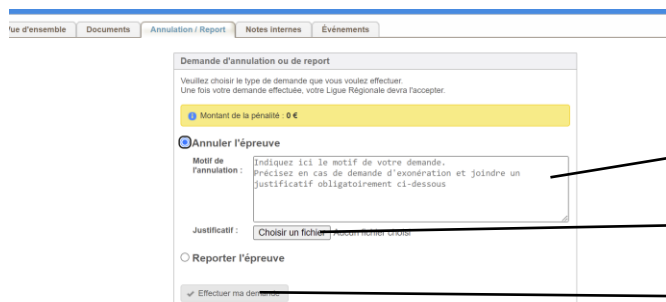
/ue d'ensemble | Documents | Annulation / Report | Notes internes | Événements

Demande d'annulation ou de report

Veuillez choisir le type de demande que vous voulez effectuer.
Une fois votre demande effectuée, votre Ligue Régionale devra l'accepter.

Montant de la pénalité : 0 €

Annuler l'épreuve

Motif de l'annulation :

Indiquez ici le motif de votre demande.
Précisez en cas de demande d'exonération et joindre un justificatif obligatoirement ci-dessous

Justificatif : Choisir un fichier Aucun fichier choisi

Reporter l'épreuve

Effectuer ma demande